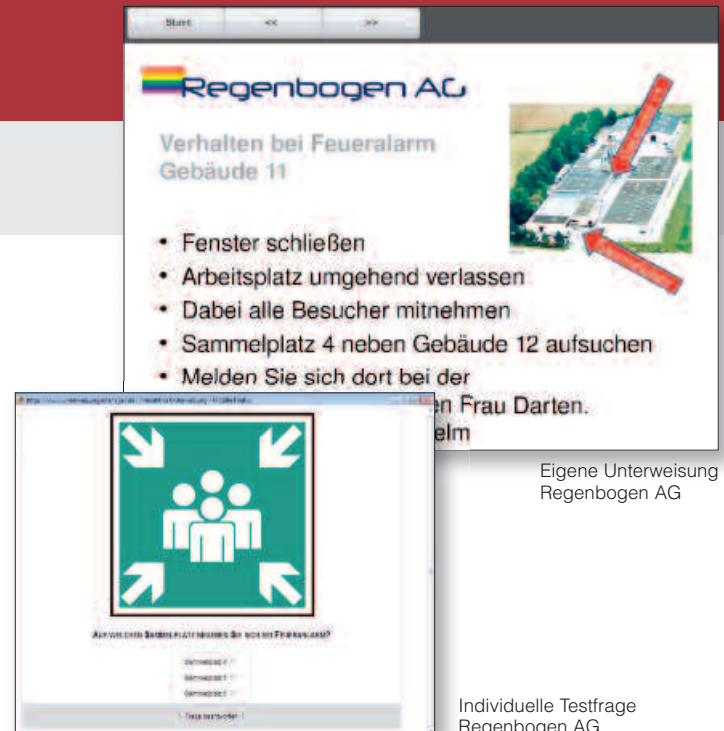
Start
<<
>>

Regenbogen AG

Verhalten bei Feueralarm
Gebäude 11

• Fenster schließen
• Arbeitsplatz umgehend verlassen
• Dabei alle Besucher mitnehmen
• Sammelplatz 4 neben Gebäude 12 aufsuchen
• Melden Sie sich dort bei der
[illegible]n Frau Darten.
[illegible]elm

Eigene Unterweisung
Regenbogen AG

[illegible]

Auf welchem Sammelplatz treffen Sie sich bei Feueralarm?

Sammelplatz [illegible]
Sammelplatz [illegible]
Sammelplatz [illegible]

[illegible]

Individuelle Testfrage
Regenbogen AG